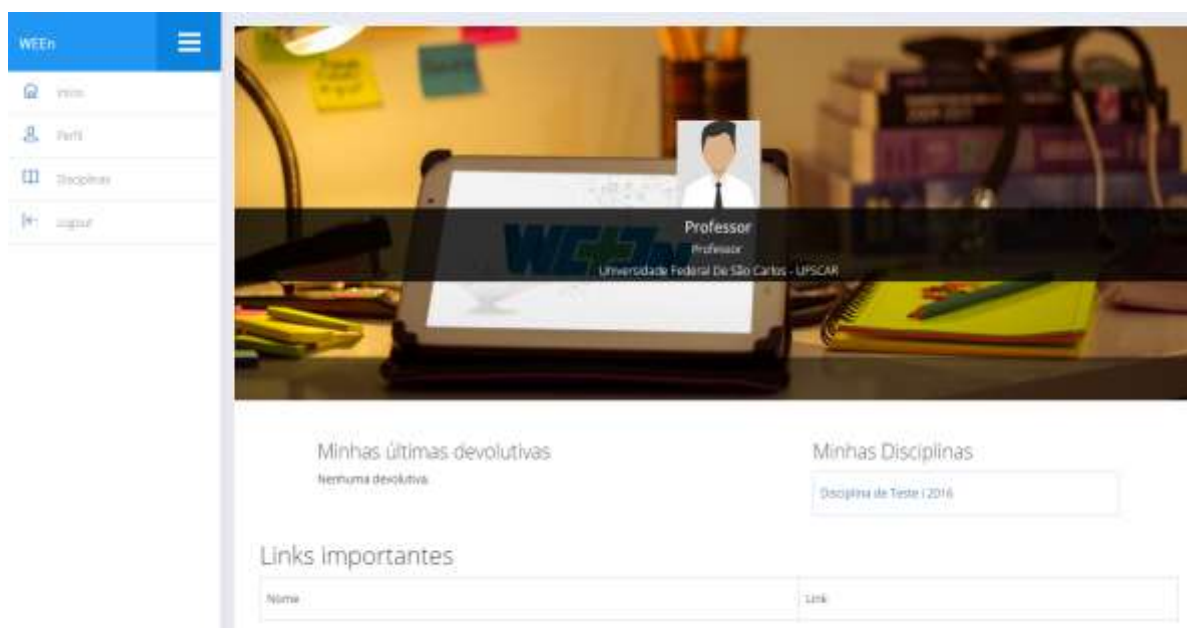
WEEn

Início

Perfil

Disciplinas

Logout

Professor

Professor

Universidade Federal De São Carlos - UFSCAR

Minhas últimas devolutivas

Nenhuma devolutiva

Minhas Disciplinas

Disciplina de Teste | 2016

Links importantes

| Nome | Link |
|---|---|